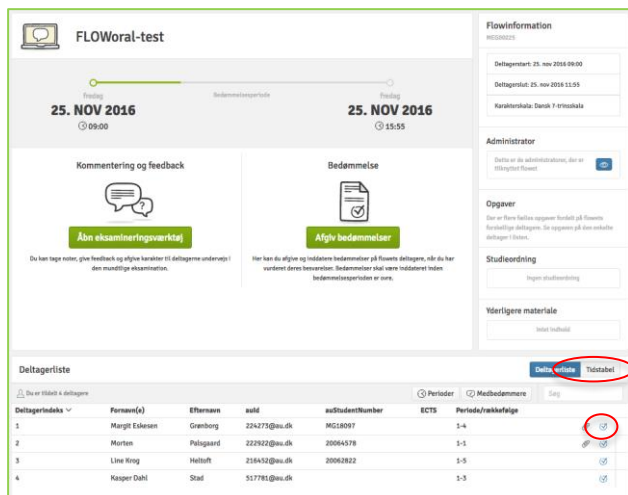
FLOWoral-test

Fredag
25. NOV 2016
09:00

Bedømmelsesperiode

Fredag
25. NOV 2016
15:55

Kommentering og feedback

Åbn eksamineringsværktøj

Du kan tage noter, give feedback og afgive karakter til deltagerne undervejs i den mundtlige eksamination.

Bedømmelse

Afgiv bedømmelser

Her kan du afgive og indsætte bedømmelser på flowets deltagere, når du har vurderet deres besvarelser. Bedømmelser skal være indsat inden bedømmelsesperioden er ovre.

Flowinformation
MEG00225

Deltagerstart: 25. nov 2016 09:00

Deltagerslut: 25. nov 2016 11:55

Karakterskala: Dansk 7-trinsskala

Administrator

Dette er de administratorer, der er tilknyttet flowet

Opgaver

Der er flere fælles opgaver fordelt på flowets forskellige deltagere. Se opgaven på den enkelte deltager i listen.

Studieordning

Ingen studieordning

Yderligere materiale

Intet indhold

Deltagerliste

Deltagerliste Tidstabel

Du er tildelt 4 deltagere

Perioder Medbedømmere Søg

| Deltagerindeks | Fornavn(e) | Efternavn | auld | auStudentNumber | ECTS | Periode/rækkefølge |
|---|---|---|---|---|---|---|
| 1 | Margit Eskesen | Grønborg | 224273@au.dk | MG18097 | | 1-4 |
| 2 | Morten | Palsgaard | 222922@au.dk | 20064578 | | 1-1 |
| 3 | Line Krog | Heltoft | 216452@au.dk | 20062822 | | 1-5 |
| 4 | Kasper Dahl | Stad | 517781@au.dk | | | 1-3 |